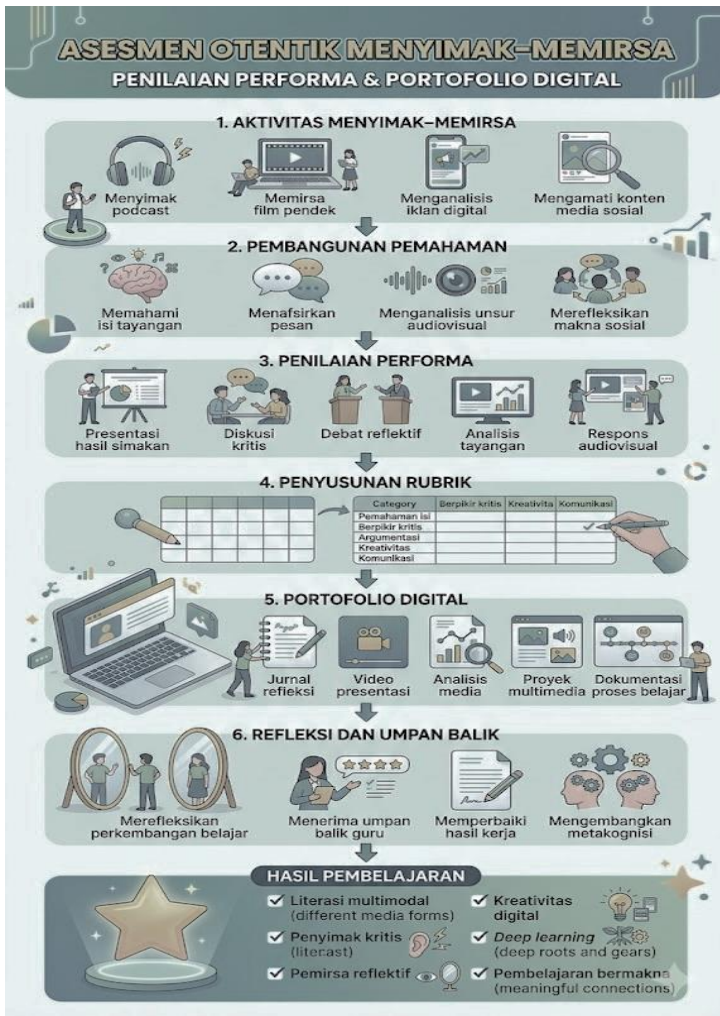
ASESMEN OTENTIK MENYIMAK–MEMIRSA
PENILAIAN PERFORMA & PORTOFOLIO DIGITAL

1. AKTIVITAS MENYIMAK–MEMIRSA

Menyimak podcast
Memirsa film pendek
Menganalisis iklan digital
Mengamati konten media sosial

2. PEMBANGUNAN PEMAHAMAN

Memahami isi tayangan
Menafsirkan pesan
Menganalisis unsur audiovisual
Merefleksikan makna sosial

3. PENILAIAN PERFORMA

Presentasi hasil simakan
Diskusi kritis
Debat reflektif
Analisis tayangan
Respons audiovisual

4. PENYUSUNAN RUBRIK

| Category | Berpikir kritis | Kreativitas | Komunikasi |
|---|---|---|---|
| Pemahaman isi | | | |
| Berpikir kritis | | | ✓ |
| Argumentasi | | | |
| Kreativitas | | | |
| Komunikasi | | | |

5. PORTOFOLIO DIGITAL

Jurnal refleksi
Video presentasi
Analisis media
Proyek multimedia
Dokumentasi proses belajar

6. REFLEKSI DAN UMPAN BALIK

Merefleksikan perkembangan belajar
Menerima umpan balik guru
Memperbaiki hasil kerja
Mengembangkan metakognisi

HASIL PEMBELAJARAN

✓ Literasi multimodal (different media forms)
✓ Penyimak kritis (literast)
✓ Pemirsa reflektif
✓ Kreativitas digital
✓ Deep learning (deep roots and gears)
✓ Pembelajaran bermakna (meaningful connections)